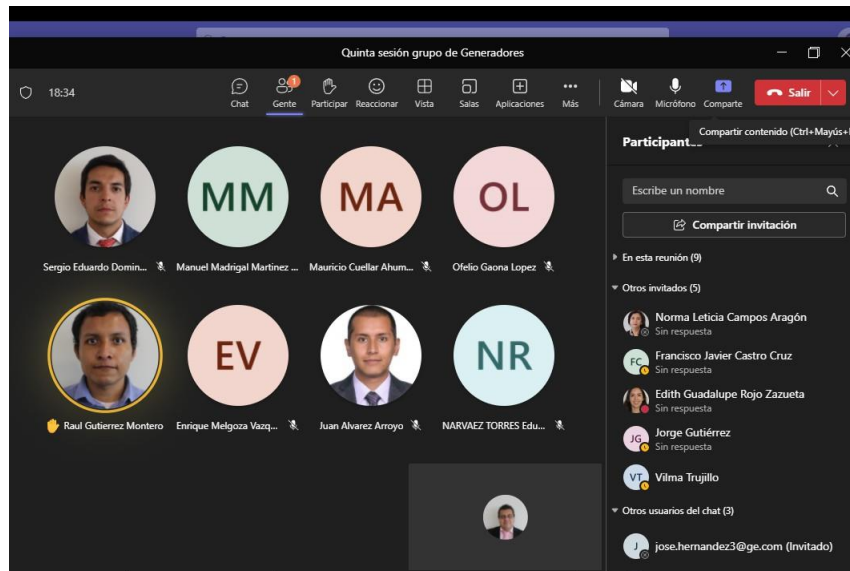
Quinta sesión grupo de Generadores

18:34

Chat
1
Gente
Participar
Reaccionar
Vista
Salas
Aplicaciones
Más
Cámara
Micrófono
Comparte
Salir

Compartir contenido (Ctrl+Mayús+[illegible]

Participantes

Escribe un nombre

Compartir invitación

En esta reunión (9)

Otros invitados (5)

Norma Leticia Campos Aragón
Sin respuesta

FC
Francisco Javier Castro Cruz
Sin respuesta

Edith Guadalupe Rojo Zazueta
Sin respuesta

JG
Jorge Gutiérrez
Sin respuesta

VT
Vilma Trujillo

Otros usuarios del chat (3)

J
jose.hernandez3@ge.com (Invitado)

Sergio Eduardo Domin...

MM
Manuel Madrigal Martinez ...

MA
Mauricio Cuellar Ahum...

OL
Ofelio Gaona Lopez

Raul Gutierrez Montero

EV
Enrique Melgoza Vazq...

Juan Alvarez Arroyo

NR
NARVAEZ TORRES Edu...